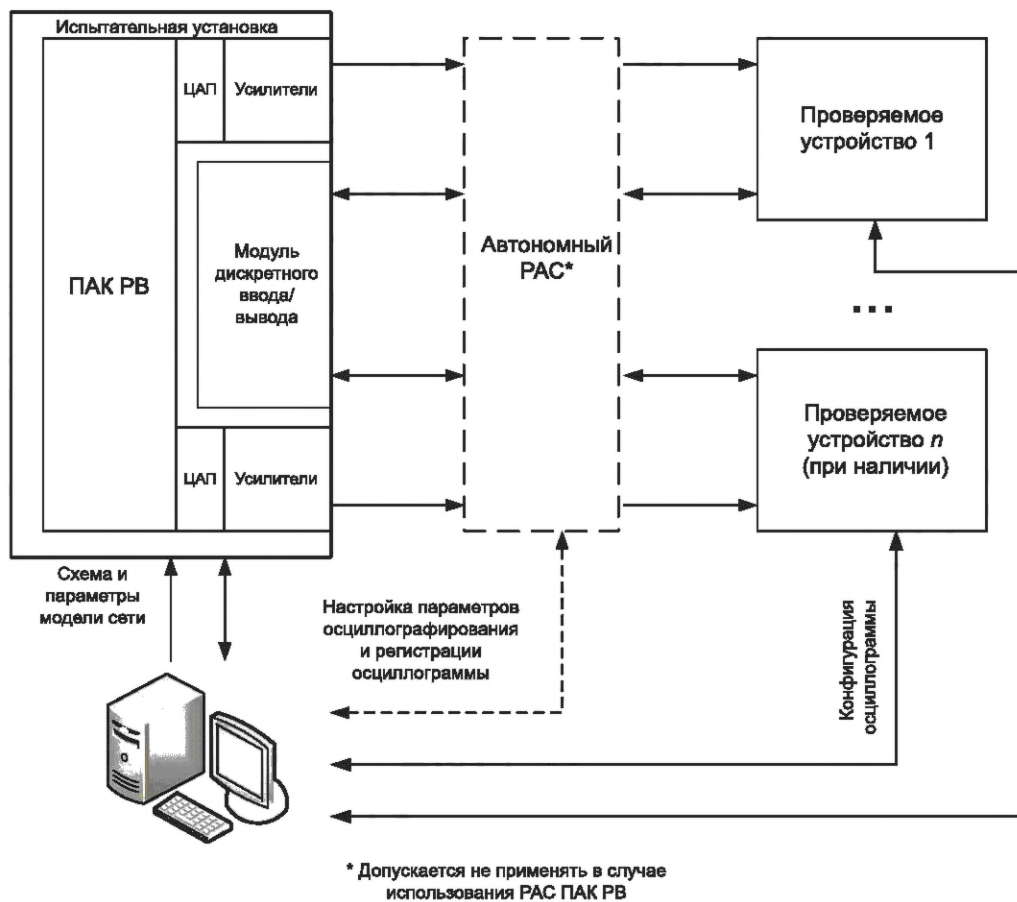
Испытательная установка

ПАК РВ

ЦАП

Усилители

Модуль дискретного ввода/вывода

ЦАП

Усилители

Автономный РАС*

Проверяемое устройство 1

...

Проверяемое устройство $n$ (при наличии)

Схема и параметры модели сети

Настройка параметров осциллографирования и регистрации осциллограммы

Конфигурация осциллограммы

* Допускается не применять в случае использования РАС ПАК РВ